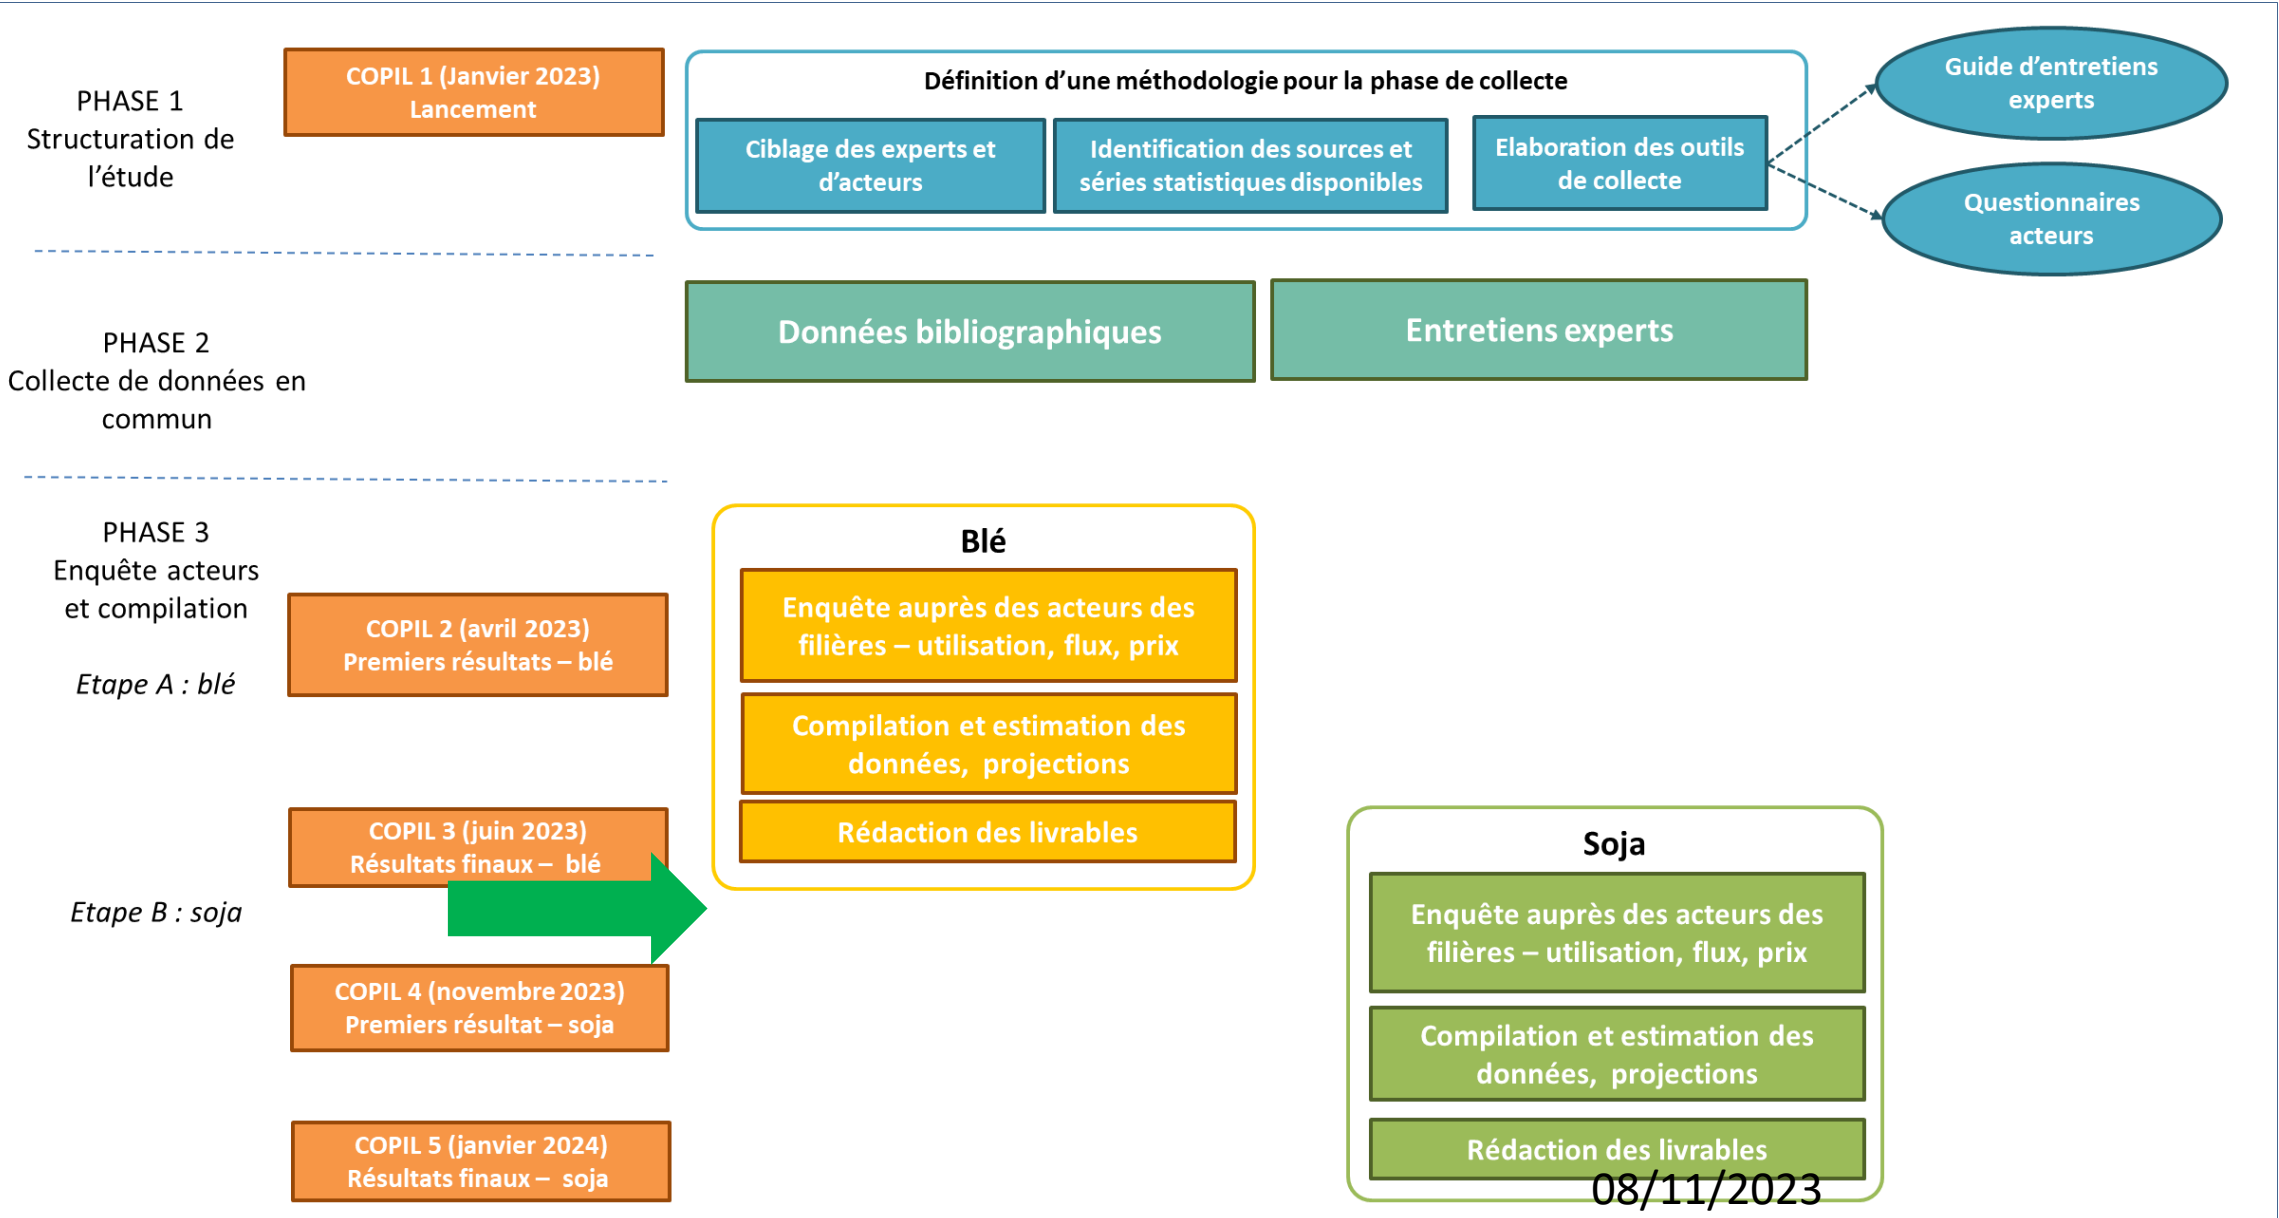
PHASE 1
Structuration de l'étude

COPIL 1 (Janvier 2023)
Lancement

Définition d'une méthodologie pour la phase de collecte

Ciblage des experts et d'acteurs

Identification des sources et séries statistiques disponibles

Elaboration des outils de collecte

Guide d'entretiens experts

Questionnaires acteurs

PHASE 2
Collecte de données en commun

Données bibliographiques

Entretiens experts

PHASE 3
Enquête acteurs et compilation

Etape A : blé

COPIL 2 (avril 2023)
Premiers résultats – blé

Blé

Enquête auprès des acteurs des filières – utilisation, flux, prix

Compilation et estimation des données, projections

Rédaction des livrables

COPIL 3 (juin 2023)
Résultats finaux – blé

Etape B : soja

COPIL 4 (novembre 2023)
Premiers résultat – soja

COPIL 5 (janvier 2024)
Résultats finaux – soja

Soja

Enquête auprès des acteurs des filières – utilisation, flux, prix

Compilation et estimation des données, projections

Rédaction des livrables

08/11/2023